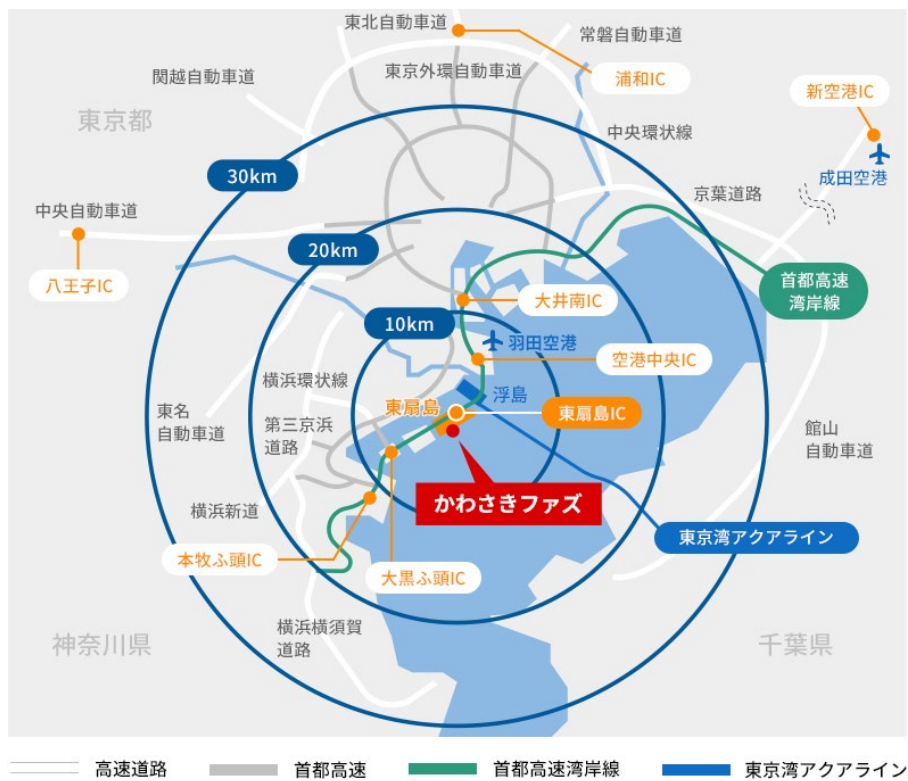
東北自動車道
常磐自動車道
関越自動車道
東京外環自動車道
浦和IC
新空港IC
東京都
中央環状線
成田空港
30km
京葉道路
中央自動車道
20km
首都高速湾岸線
八王子IC
大井南IC
10km
羽田空港
空港中央IC
横浜環状線
浮島
東扇島
東扇島IC
東名自動車道
第三京浜道路
館山自動車道
かわさきファズ
横浜新道
東京湾アクアライン
本牧ふ頭IC
大黒ふ頭IC
横浜横須賀道路
神奈川県
千葉県
高速道路
首都高速
首都高速湾岸線
東京湾アクアライン